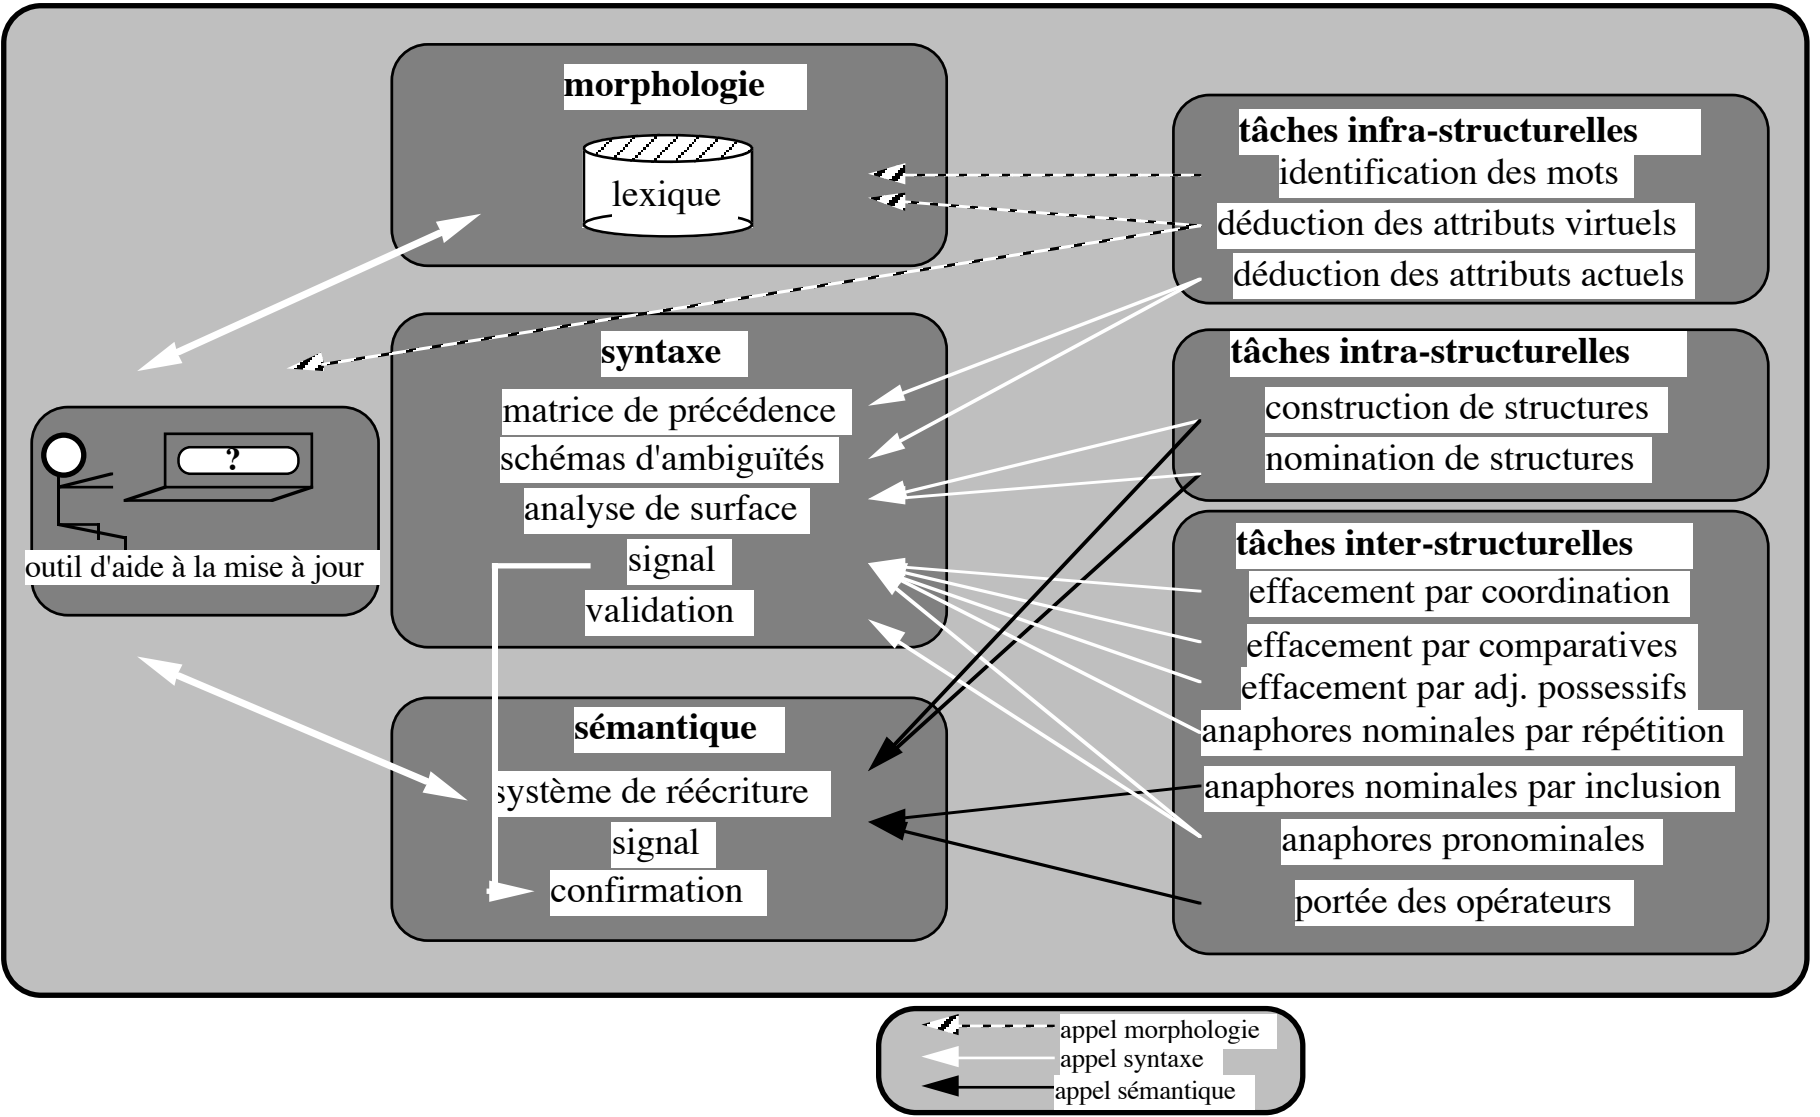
morphologie

lexique

tâches infra-structurelles
identification des mots
déduction des attributs virtuels
déduction des attributs actuels

syntaxe
matrice de précédence
schémas d'ambiguïtés
analyse de surface
signal
validation

tâches intra-structurelles
construction de structures
nomination de structures

?

outil d'aide à la mise à jour

tâches inter-structurelles
effacement par coordination
effacement par comparatives
effacement par adj. possessifs
anaphores nominales par répétition
anaphores nominales par inclusion
anaphores pronominales
portée des opérateurs

sémantique
système de réécriture
signal
confirmation

appel morphologie
appel syntaxe
appel sémantique